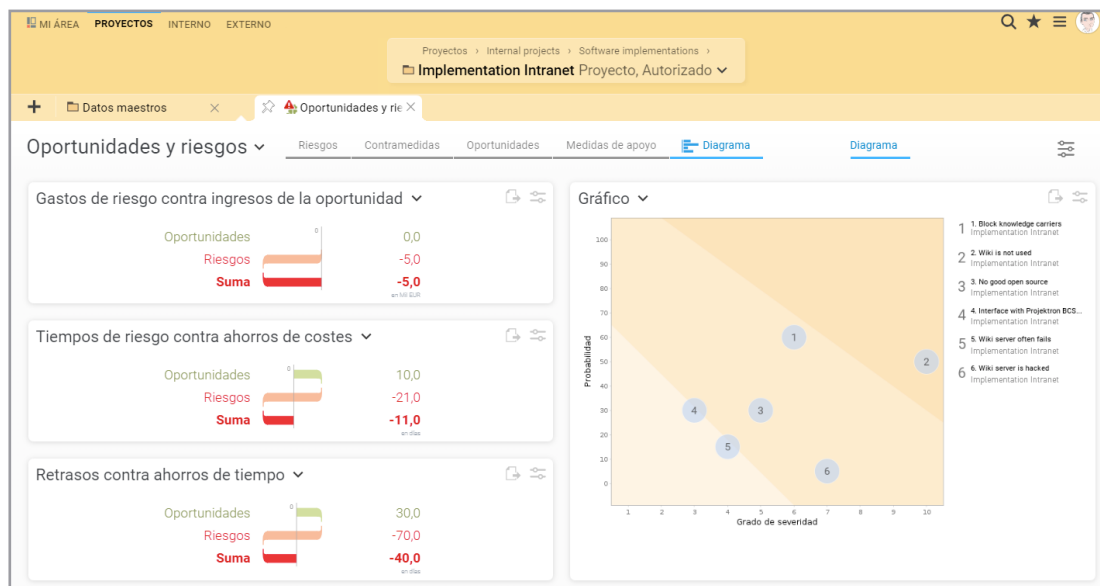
MI ÁREA PROYECTOS INTERNO EXTERNO

Proyectos › Internal projects › Software implementations ›
Implementation Intranet Proyecto, Autorizado

+ Datos maestros × Oportunidades y rie ×

Oportunidades y riesgos

Riesgos Contramedidas Oportunidades Medidas de apoyo Diagrama

Diagrama

Gastos de riesgo contra ingresos de la oportunidad

0

Oportunidades 0,0
Riesgos -5,0
Suma -5,0
en Mil EUR

Tiempos de riesgo contra ahorros de costes

0

Oportunidades 10,0
Riesgos -21,0
Suma -11,0
en días

Retrasos contra ahorros de tiempo

0

Oportunidades 30,0
Riesgos -70,0
Suma -40,0
en días

Gráfico

100
90
80
70
60
50
40
30
20
10
0

Probabilidad

1 2 3 4 5 6 7 8 9 10
Grado de severidad

1 2 3 4 5 6

1 1. Block knowledge carriers
Implementation Intranet
2 2. Wiki is not used
Implementation Intranet
3 3. No good open source
Implementation Intranet
4 4. Interface with Projektron BCS...
Implementation Intranet
5 5. Wiki server often fails
Implementation Intranet
6 6. Wiki server is hacked
Implementation Intranet